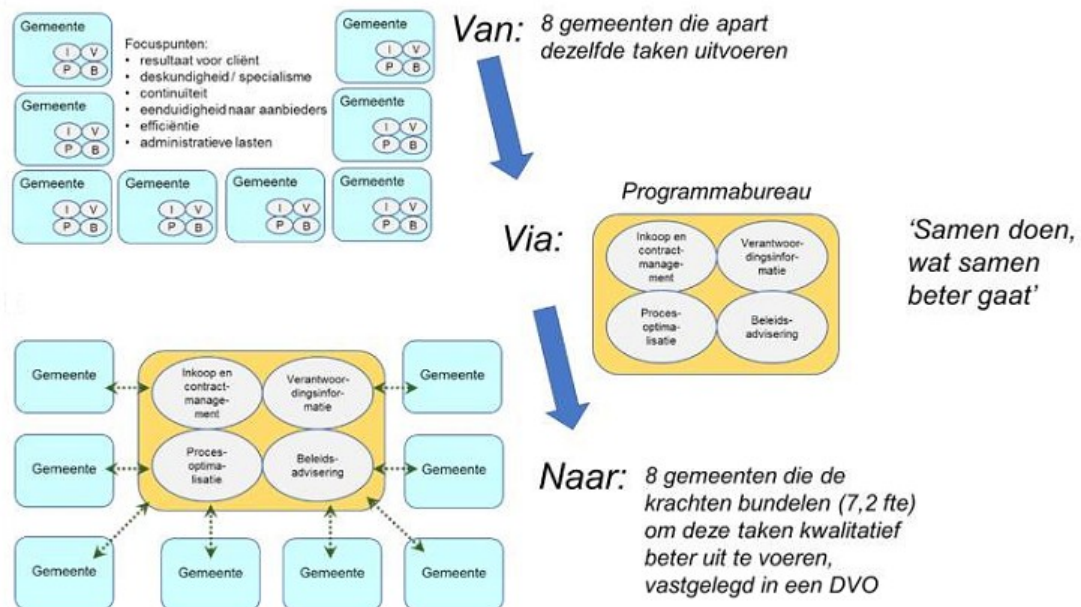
Gemeente
I V
P B

Focuspunten:
• resultaat voor cliënt
• deskundigheid / specialisme
• continuïteit
• eenduidigheid naar aanbieders
• efficiëntie
• administratieve lasten

Gemeente
I V
P B

Gemeente
I V
P B

Gemeente
I V
P B

Gemeente
I V
P B

Gemeente
I V
P B

Gemeente
I V
P B

Gemeente
I V
P B

Van: 8 gemeenten die apart dezelfde taken uitvoeren

Programmabureau

Via:

Inkoop en contractmanagement
Verantwoordingsinformatie
Procesoptimalisatie
Beleidsadvisering

'Samen doen, wat samen beter gaat'

Gemeente
Inkoop en contractmanagement
Verantwoordingsinformatie
Gemeente
Gemeente
Procesoptimalisatie
Beleidsadvisering
Gemeente
Gemeente
Gemeente
Gemeente
Gemeente

Naar: 8 gemeenten die de krachten bundelen (7,2 fte) om deze taken kwalitatief beter uit te voeren, vastgelegd in een DVO